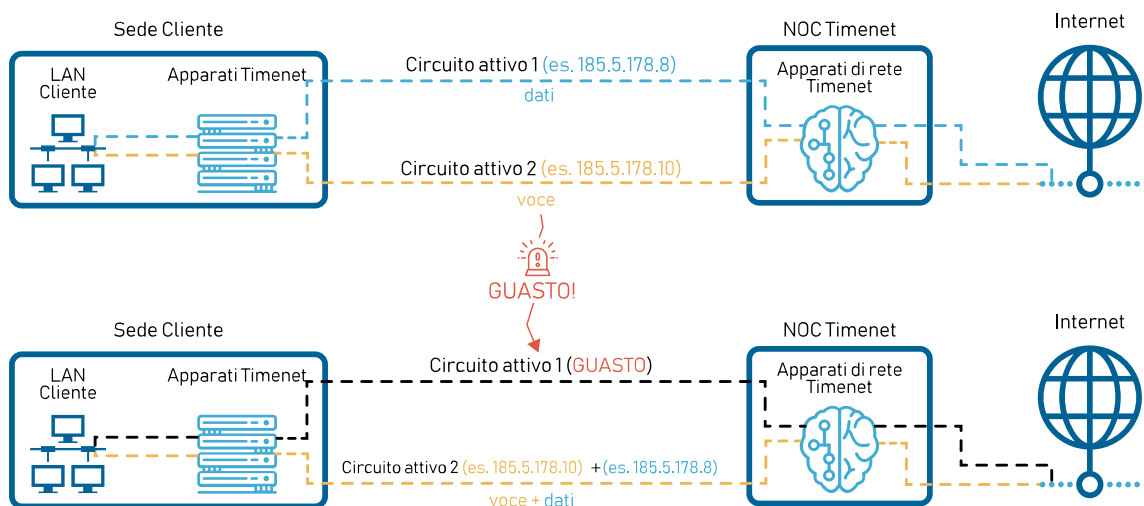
Sede Cliente

LAN Cliente

Apparati Timenet

Circuito attivo 1 (es. 185.5.178.8)

dati

NOC Timenet

Apparati di rete Timenet

Internet

Circuito attivo 2 (es. 185.5.178.10)

voce

GUASTO!

Sede Cliente

LAN Cliente

Apparati Timenet

Circuito attivo 1 (GUASTO)

NOC Timenet

Apparati di rete Timenet

Internet

Circuito attivo 2 (es. 185.5.178.10) + (es. 185.5.178.8)

voce + dati